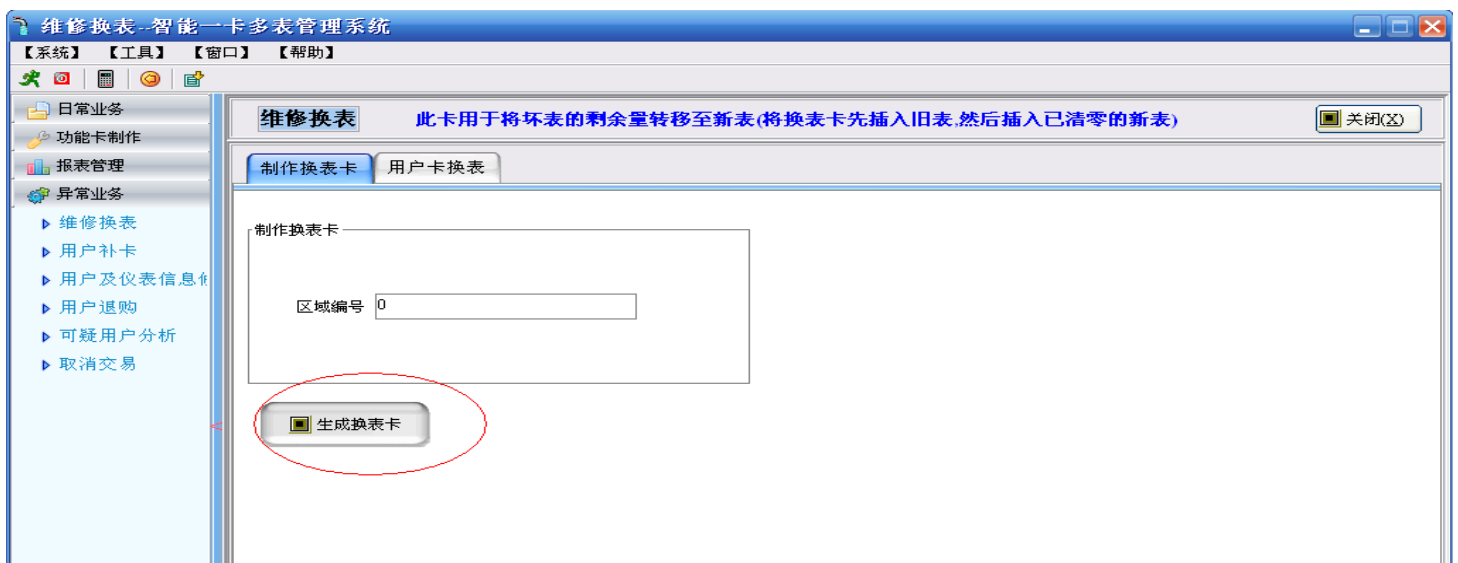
维修换表--智能一卡多表管理系统

【系统】 【工具】 【窗口】 【帮助】

日常业务
功能卡制作
报表管理
异常业务
维修换表
用户补卡
用户及仪表信息
用户退购
可疑用户分析
取消交易

维修换表 此卡用于将坏表的剩余量转移至新表(将换表卡先插入旧表,然后插入已清零的新表)

关闭(X)

制作换表卡 用户卡换表

制作换表卡

区域编号 0

生成换表卡